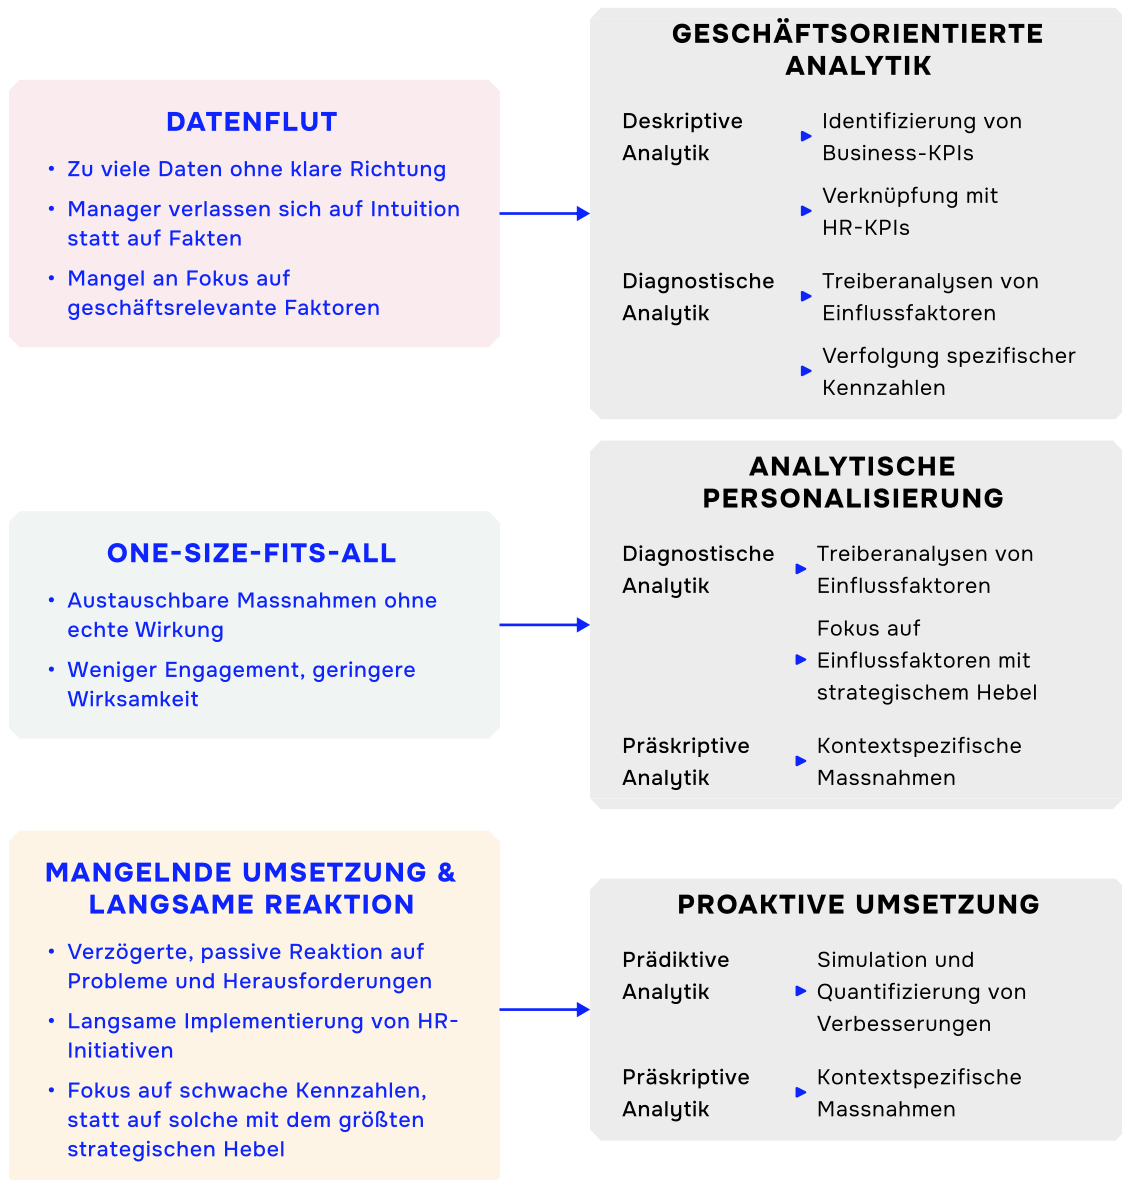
DATENFLUT

• Zu viele Daten ohne klare Richtung
• Manager verlassen sich auf Intuition statt auf Fakten
• Mangel an Fokus auf geschäftsrelevante Faktoren

GESCHÄFTSORIENTIERTE ANALYTIK

Deskriptive Analytik
▸ Identifizierung von Business-KPIs
▸ Verknüpfung mit HR-KPIs

Diagnostische Analytik
▸ Treiberanalysen von Einflussfaktoren
▸ Verfolgung spezifischer Kennzahlen

ONE-SIZE-FITS-ALL

• Austauschbare Massnahmen ohne echte Wirkung
• Weniger Engagement, geringere Wirksamkeit

ANALYTISCHE PERSONALISIERUNG

Diagnostische Analytik
▸ Treiberanalysen von Einflussfaktoren
▸ Fokus auf Einflussfaktoren mit strategischem Hebel

Präskriptive Analytik
▸ Kontextspezifische Massnahmen

MANGELNDE UMSETZUNG & LANGSAME REAKTION

• Verzögerte, passive Reaktion auf Probleme und Herausforderungen
• Langsame Implementierung von HR-Initiativen
• Fokus auf schwache Kennzahlen, statt auf solche mit dem größten strategischen Hebel

PROAKTIVE UMSETZUNG

Prädiktive Analytik
▸ Simulation und Quantifizierung von Verbesserungen

Präskriptive Analytik
▸ Kontextspezifische Massnahmen